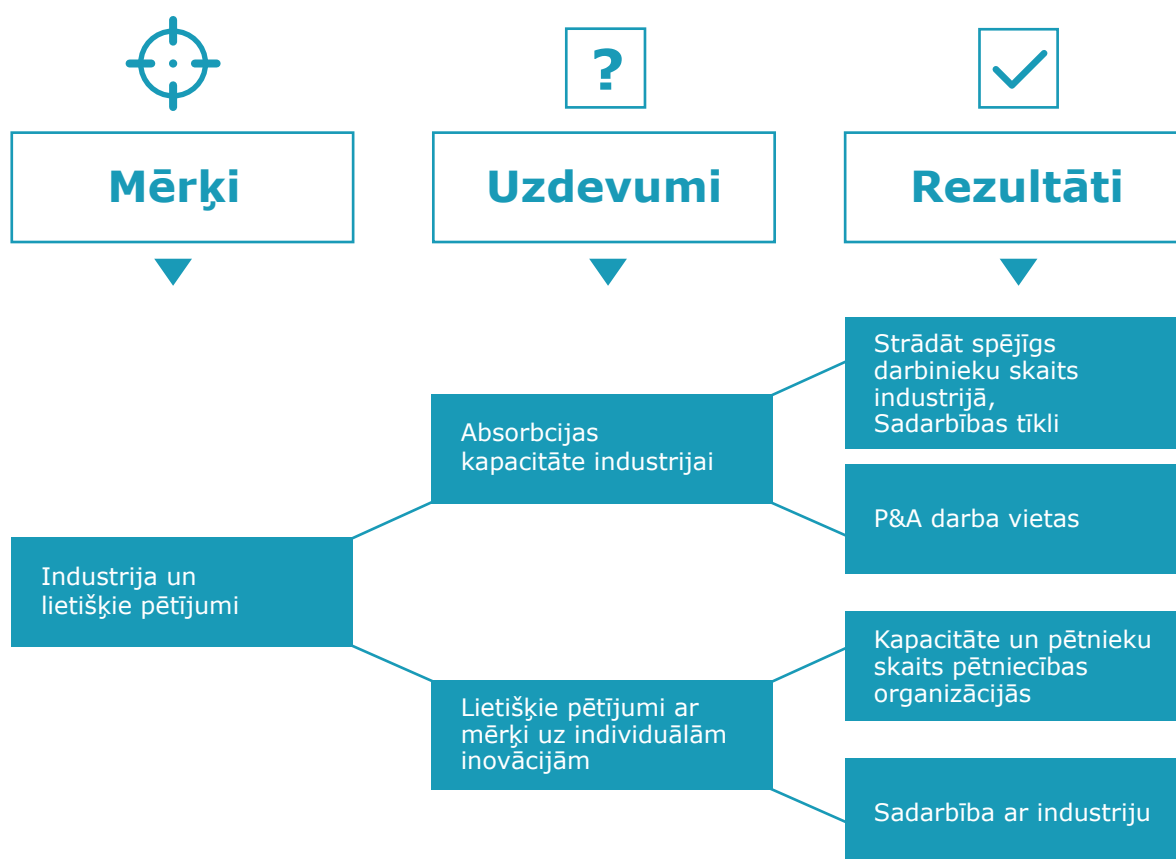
?

Mērķi

Uzdevumi

Rezultāti

Industrija un lietišķie pētījumi

Absorbcijas kapacitāte industrijai

Lietišķie pētījumi ar mērķi uz individuālām inovācijām

Strādāt spējīgs darbinieku skaits industrijā, Sadarbības tīkli

P&A darba vietas

Kapacitāte un pētnieku skaits pētniecības organizācijās

Sadarbība ar industriju